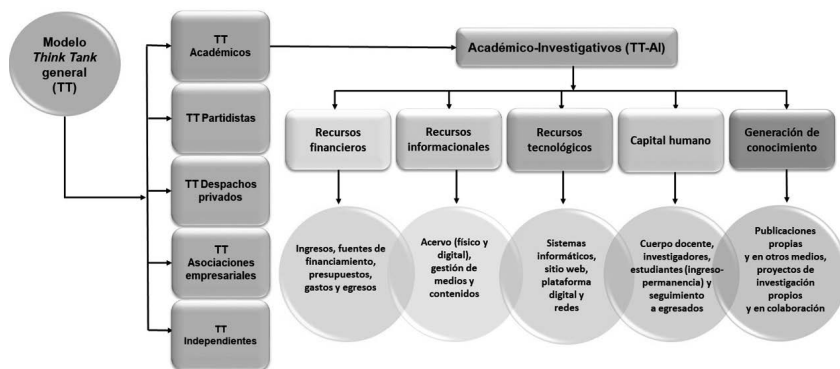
Modelo *Think Tank* general (TT)

TT Académicos

TT Partidistas

TT Despachos privados

TT Asociaciones empresariales

TT Independientes

Académico-Investigativos (TT-AI)

Recursos financieros

Recursos informacionales

Recursos tecnológicos

Capital humano

Generación de conocimiento

Ingresos, fuentes de financiamiento, presupuestos, gastos y egresos

Acervo (físico y digital), gestión de medios y contenidos

Sistemas informáticos, sitio web, plataforma digital y redes

Cuerpo docente, investigadores, estudiantes (ingreso-permanencia) y seguimiento a egresados

Publicaciones propias y en otros medios, proyectos de investigación propios y en colaboración